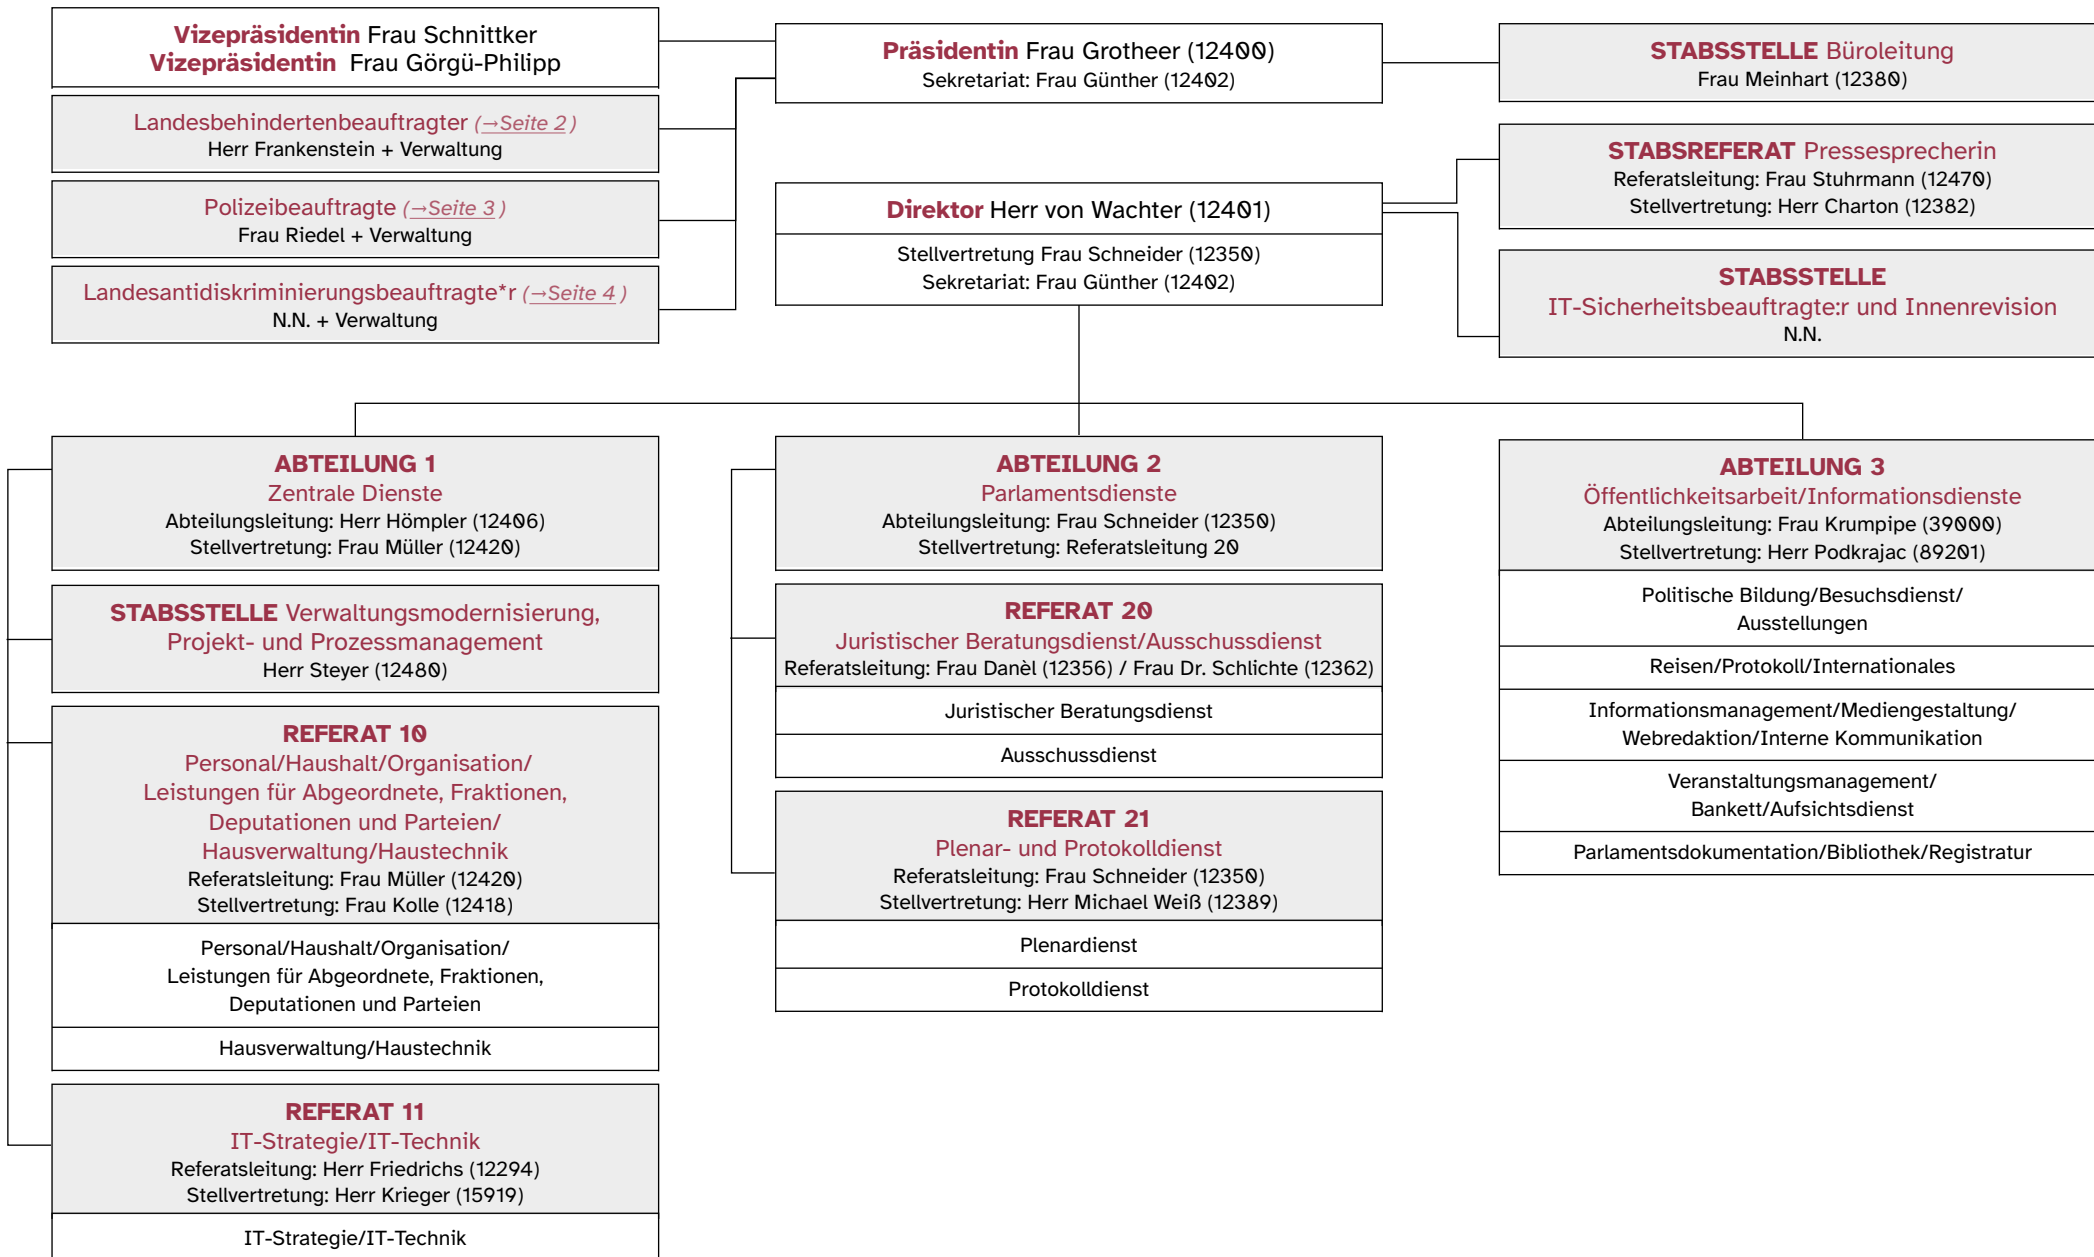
Vizepräsidentin Frau Schnittker
Vizepräsidentin Frau Görgü-Philipp

Landesbehindertenbeauftragter (→Seite 2)
Herr Frankenstein + Verwaltung

Polizeibeauftragte (→Seite 3)
Frau Riedel + Verwaltung

Landesantidiskriminierungsbeauftragte*r (→Seite 4)
N.N. + Verwaltung

Präsidentin Frau Grotheer (12400)
Sekretariat: Frau Günther (12402)

Direktor Herr von Wachter (12401)
Stellvertretung Frau Schneider (12350)
Sekretariat: Frau Günther (12402)

STABSSTELLE Büroleitung
Frau Meinhart (12380)

STABSREFERAT Pressesprecherin
Referatsleitung: Frau Stuhrmann (12470)
Stellvertretung: Herr Charton (12382)

STABSSTELLE
IT-Sicherheitsbeauftragte:r und Innenrevision
N.N.

ABTEILUNG 1
Zentrale Dienste
Abteilungsleitung: Herr Hömpler (12406)
Stellvertretung: Frau Müller (12420)

STABSSTELLE Verwaltungsmodernisierung, Projekt- und Prozessmanagement
Herr Steyer (12480)

REFERAT 10
Personal/Haushalt/Organisation/ Leistungen für Abgeordnete, Fraktionen, Deputationen und Parteien/ Hausverwaltung/Haustechnik
Referatsleitung: Frau Müller (12420)
Stellvertretung: Frau Kolle (12418)

Personal/Haushalt/Organisation/ Leistungen für Abgeordnete, Fraktionen, Deputationen und Parteien

Hausverwaltung/Haustechnik

REFERAT 11
IT-Strategie/IT-Technik
Referatsleitung: Herr Friedrichs (12294)
Stellvertretung: Herr Krieger (15919)

IT-Strategie/IT-Technik

ABTEILUNG 2
Parlamentsdienste
Abteilungsleitung: Frau Schneider (12350)
Stellvertretung: Referatsleitung 20

REFERAT 20
Juristischer Beratungsdienst/Ausschussdienst
Referatsleitung: Frau Danèl (12356) / Frau Dr. Schlichte (12362)

Juristischer Beratungsdienst

Ausschussdienst

REFERAT 21
Plenar- und Protokolldienst
Referatsleitung: Frau Schneider (12350)
Stellvertretung: Herr Michael Weiß (12389)

Plenardienst

Protokolldienst

ABTEILUNG 3
Öffentlichkeitsarbeit/Informationsdienste
Abteilungsleitung: Frau Krumpipe (39000)
Stellvertretung: Herr Podkrajac (89201)

Politische Bildung/Besuchsdienst/ Ausstellungen

Reisen/Protokoll/Internationales

Informationsmanagement/Mediengestaltung/ Webredaktion/Interne Kommunikation

Veranstaltungsmanagement/ Bankett/Aufsichtsdienst

Parlamentsdokumentation/Bibliothek/Registratur